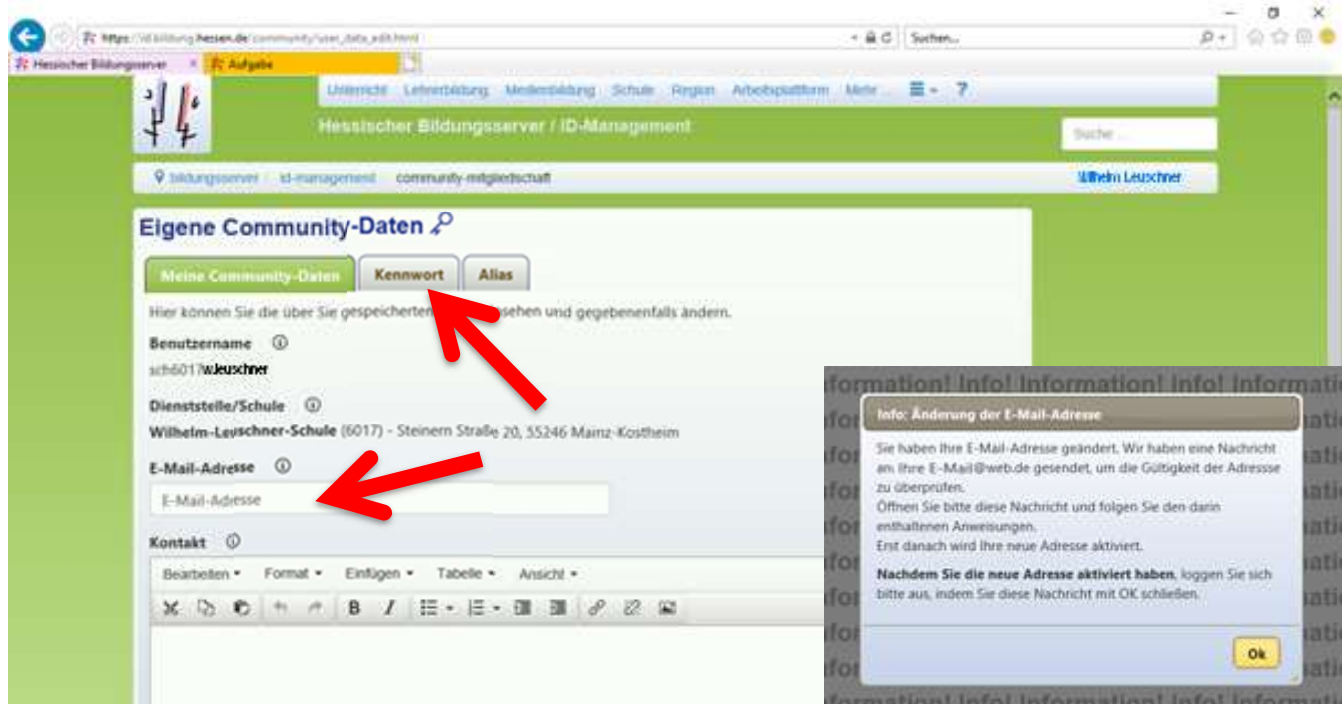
https://id.bildung.hessen.de/community/user_data_edit.html

Suchen...

Hessischer Bildungsserver

Aufgabe

Unterricht Lehrerbildung Medienbildung Schule Region Arbeitsplattform Mehr ... ?

Hessischer Bildungsserver / ID-Management

Suche ...

bildungsserver / id-management / community-mitgliedschaft

Wilhelm Leuschner

Eigene Community-Daten

Meine Community-Daten | Kennwort | Alias

Hier können Sie die über Sie gespeicherten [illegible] sehen und gegebenenfalls ändern.

Benutzername
sch6017w.leuschner

Dienststelle/Schule
Wilhelm-Leuschner-Schule (6017) - Steinern Straße 20, 55246 Mainz-Kostheim

E-Mail-Adresse
E-Mail-Adresse

Kontakt

Bearbeiten Format Einfügen Tabelle Ansicht

B I

Information! Info! Information! Info! Information

Info: Änderung der E-Mail-Adresse

Sie haben Ihre E-Mail-Adresse geändert. Wir haben eine Nachricht an Ihre E-Mail@web.de gesendet, um die Gültigkeit der Adressse zu überprüfen.
Öffnen Sie bitte diese Nachricht und folgen Sie den darin enthaltenen Anweisungen.
Erst danach wird Ihre neue Adresse aktiviert.

Nachdem Sie die neue Adresse aktiviert haben, loggen Sie sich bitte aus, indem Sie diese Nachricht mit OK schließen.

Ok

formation! Info! Information! Info! Information